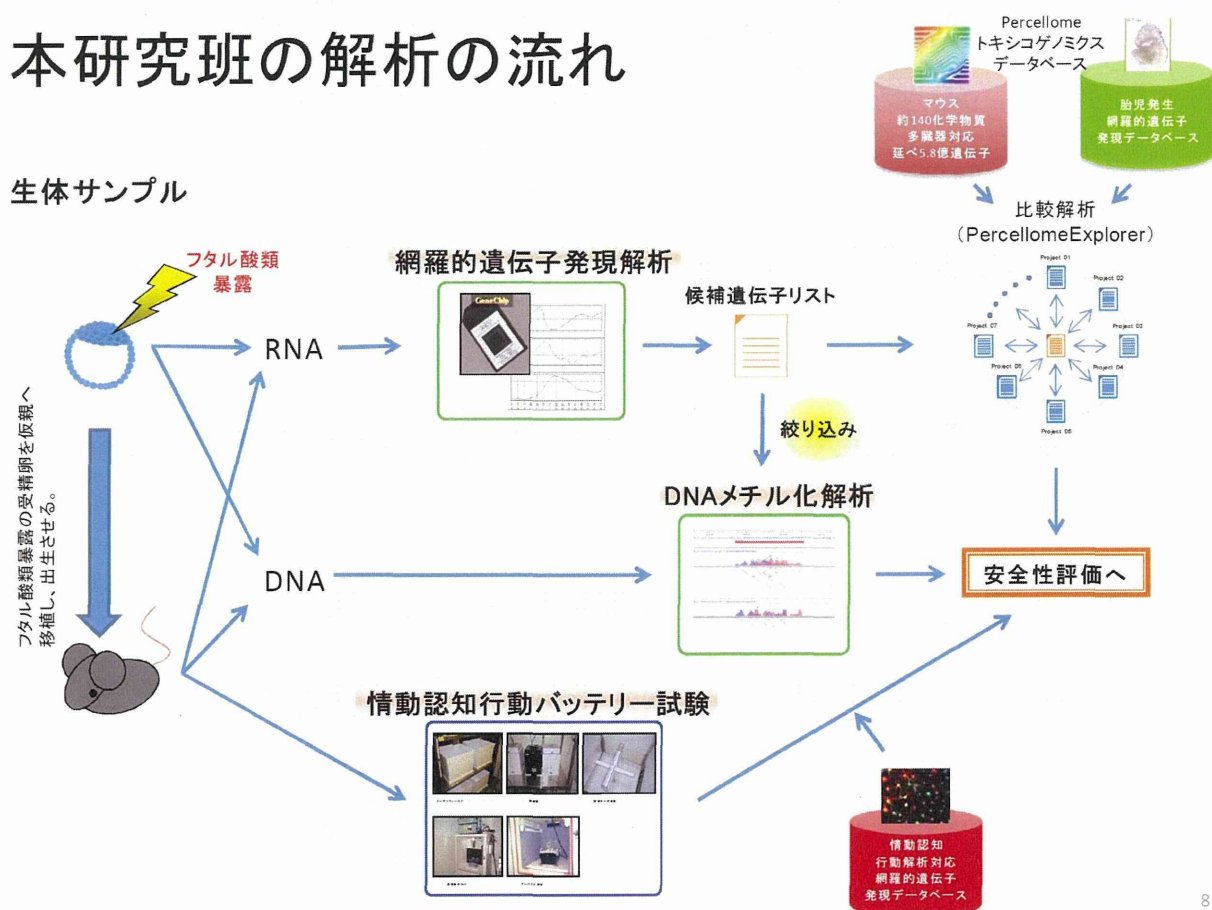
本研究班の解析の流れ

Percellome
トキシコゲノミクス
データベース

マウス
約140化学物質
多臓器対応
延べ5.8億遺伝子

胎児発生
網羅的遺伝子
発現データベース

比較解析
(PercellomeExplorer)

生体サンプル

フタル酸類
暴露

フタル酸類暴露の受精卵を仮親へ移植し、出生させる。

RNA

網羅的遺伝子発現解析

GeneChip

候補遺伝子リスト

Project 01
Project 02
Project 07
Project 03
Project 06
Project 04
Project 05

絞り込み

DNAメチル化解析

DNA

安全性評価へ

情動認知行動バッテリー試験

情動認知
行動解析対応
網羅的遺伝子
発現データベース

8